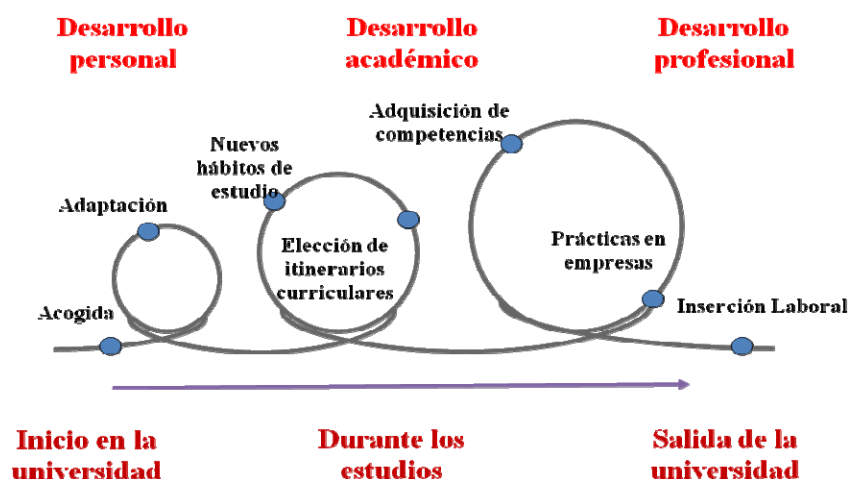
Desarrollo personal

Desarrollo académico

Desarrollo profesional

Adquisición de competencias

Nuevos hábitos de estudio

Adaptación

Elección de itinerarios curriculares

Prácticas en empresas

Acogida

Inserción Laboral

Inicio en la universidad

Durante los estudios

Salida de la universidad